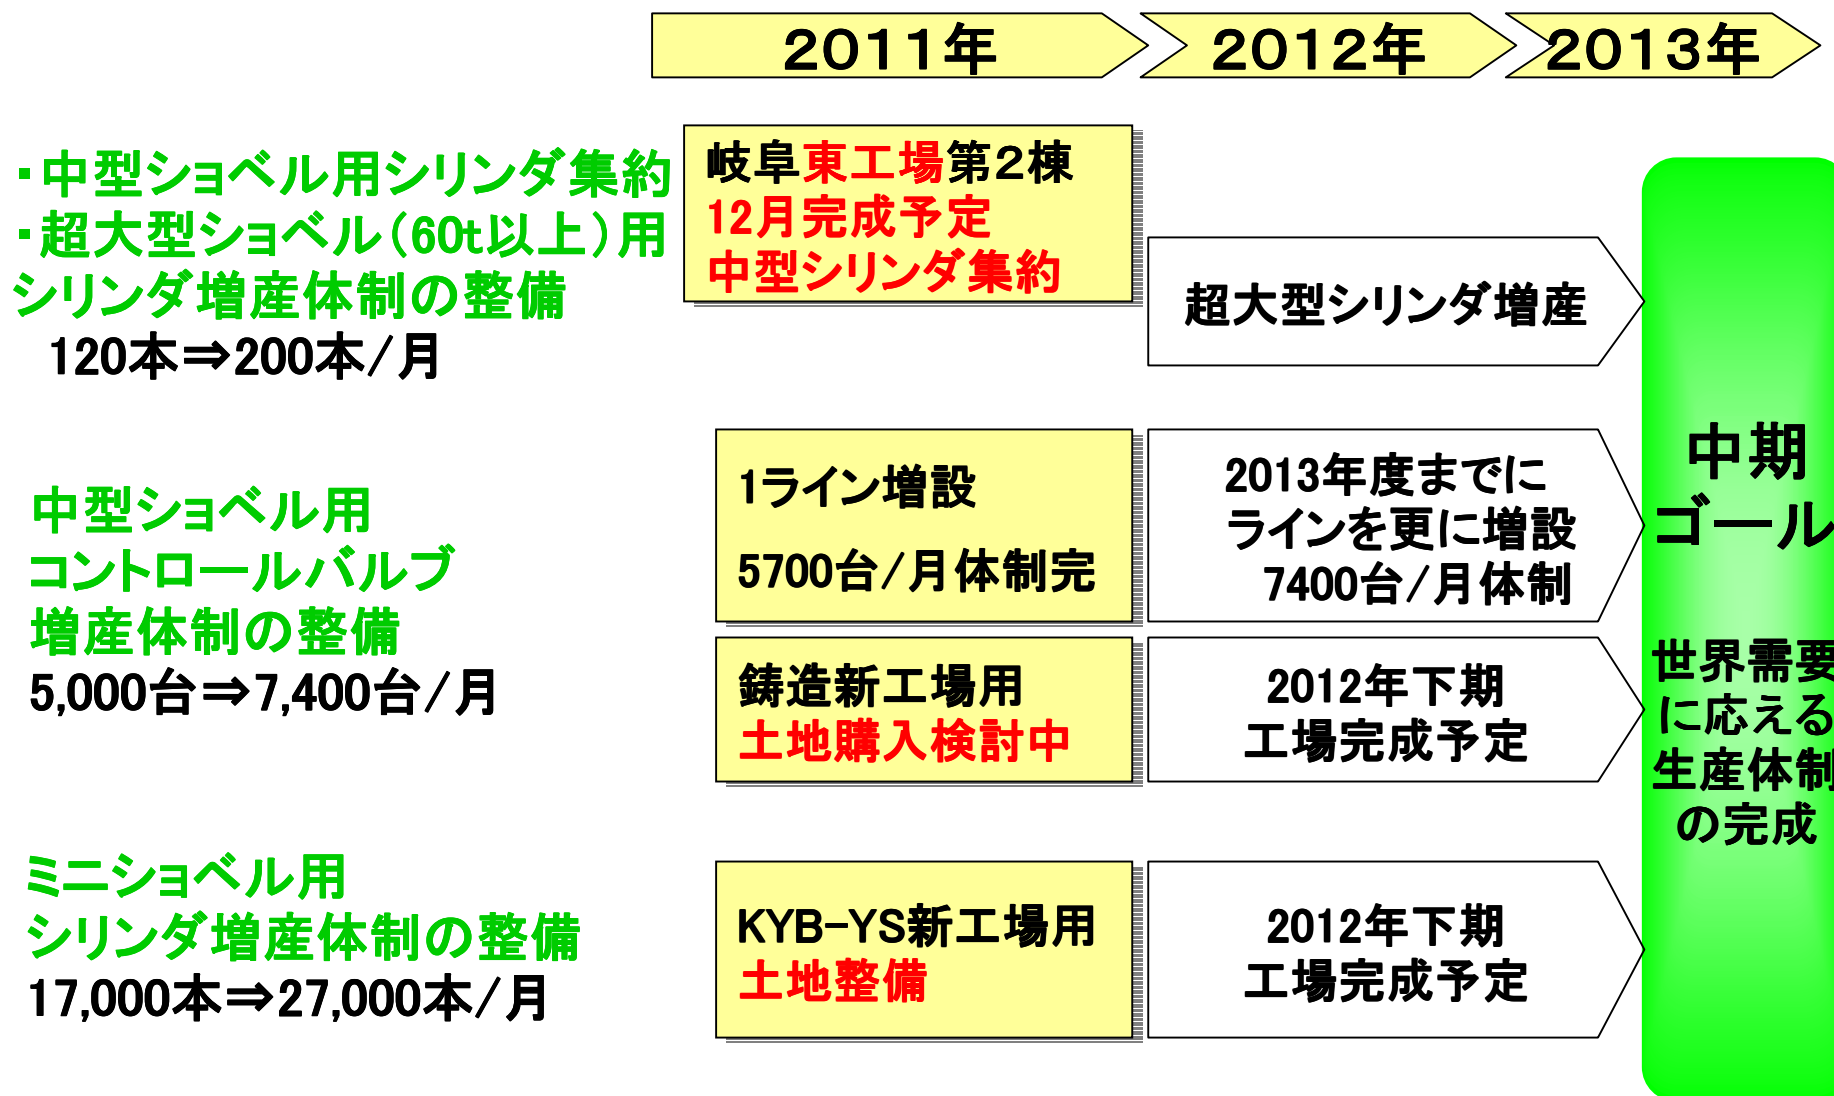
2011年　2012年　2013年

・中型ショベル用シリンダ集約
・超大型ショベル（60t以上）用シリンダ増産体制の整備
120本⇒200本／月

岐阜東工場第2棟
12月完成予定
中型シリンダ集約

超大型シリンダ増産

中型ショベル用
コントロールバルブ
増産体制の整備
5,000台⇒7,400台／月

1ライン増設
5700台／月体制完

2013年度までに
ラインを更に増設
7400台／月体制

鋳造新工場用
土地購入検討中

2012年下期
工場完成予定

ミニショベル用
シリンダ増産体制の整備
17,000本⇒27,000本／月

KYB-YS新工場用
土地整備

2012年下期
工場完成予定

中期
ゴール

世界需要
に応える
生産体制
の完成